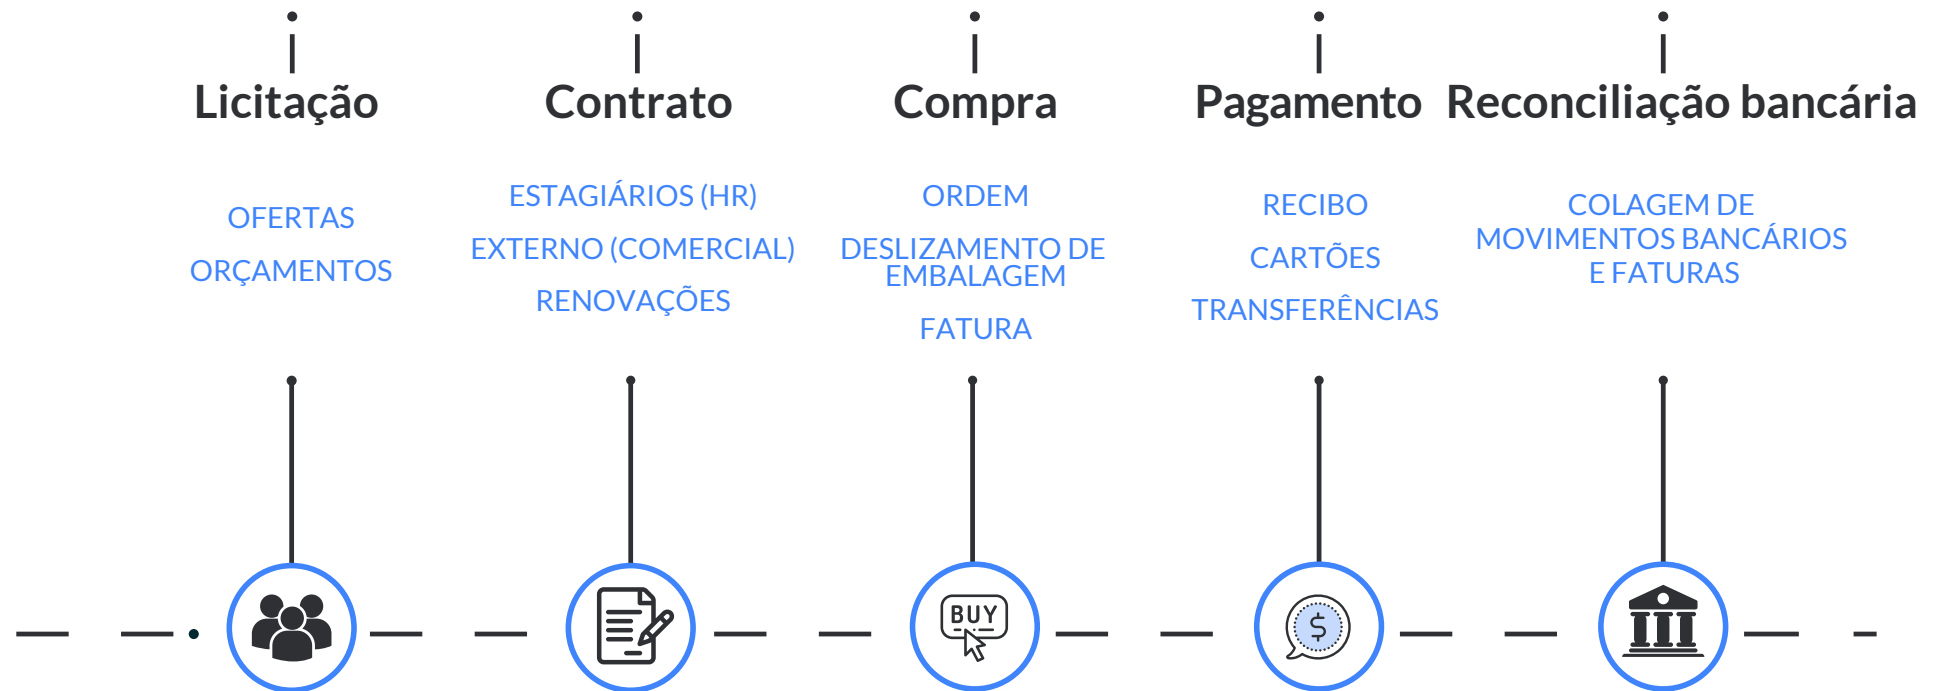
Licitação

OFERTAS

ORÇAMENTOS

Contrato

ESTAGIÁRIOS (HR)

EXTERNO (COMERCIAL)

RENOVAÇÕES

Compra

ORDEM

DESLIZAMENTO DE EMBALAGEM

FATURA

Pagamento

RECIBO

CARTÕES

TRANSFERÊNCIAS

Reconciliação bancária

COLAGEM DE MOVIMENTOS BANCÁRIOS E FATURAS

BUY

$